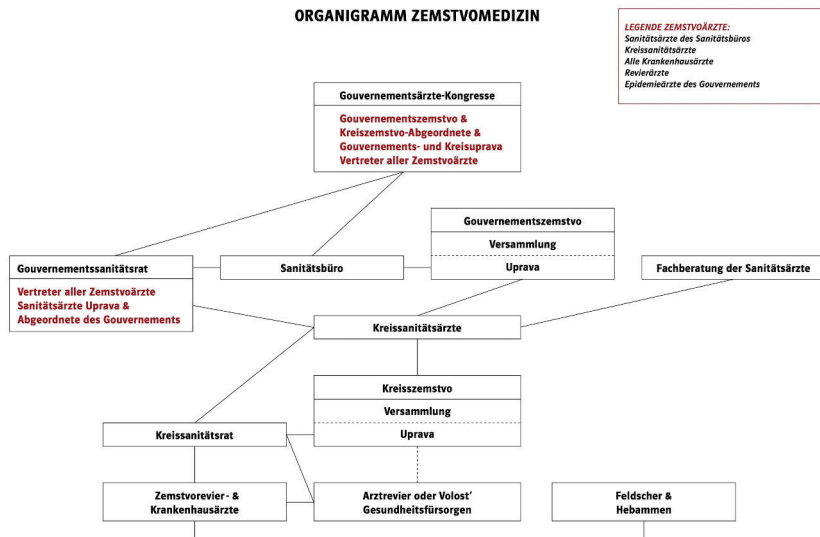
ORGANIGRAMM ZEMSTVOMEDIZIN

LEGENDE ZEMSTVOÄRZTE:
Sanitätsärzte des Sanitätsbüros
Kreissanitätsärzte
Alle Krankenhausärzte
Revierärzte
Epidemieärzte des Gouvernements

Gouvernementsärzte-Kongresse

Gouvernementszemstvo & Kreiszemstvo-Abgeordnete & Gouvernements- und Kreisuprava Vertreter aller Zemstvoärzte

Gouvernementszemstvo

Versammlung

Uprava

Gouvernementssanitätsrat

Vertreter aller Zemstvoärzte Sanitätsärzte Uprava & Abgeordnete des Gouvernements

Sanitätsbüro

Fachberatung der Sanitätsärzte

Kreissanitätsärzte

Kreisszemstvo

Versammlung

Uprava

Kreissanitätsrat

Zemstvorevier- & Krankenhausärzte

Arztrevier oder Volost' Gesundheitsfürsorgen

Feldscher & Hebammen